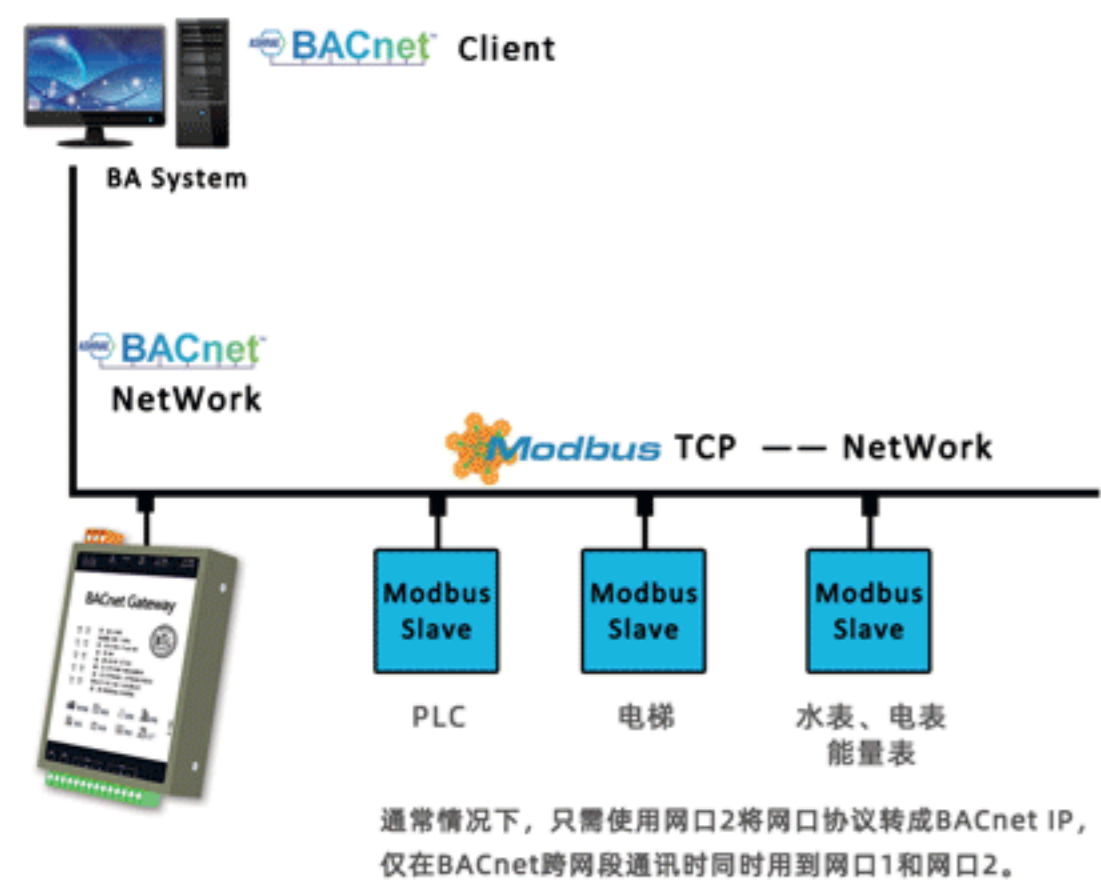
BACnet Client

BA System

BACnet
NetWork

Modbus TCP —— NetWork

BACnet Gateway

Modbus Slave

Modbus Slave

Modbus Slave

PLC

电梯

水表、电表
能量表

通常情况下，只需使用网口2将网口协议转成BACnet IP，仅在BACnet跨网段通讯时同时用到网口1和网口2。